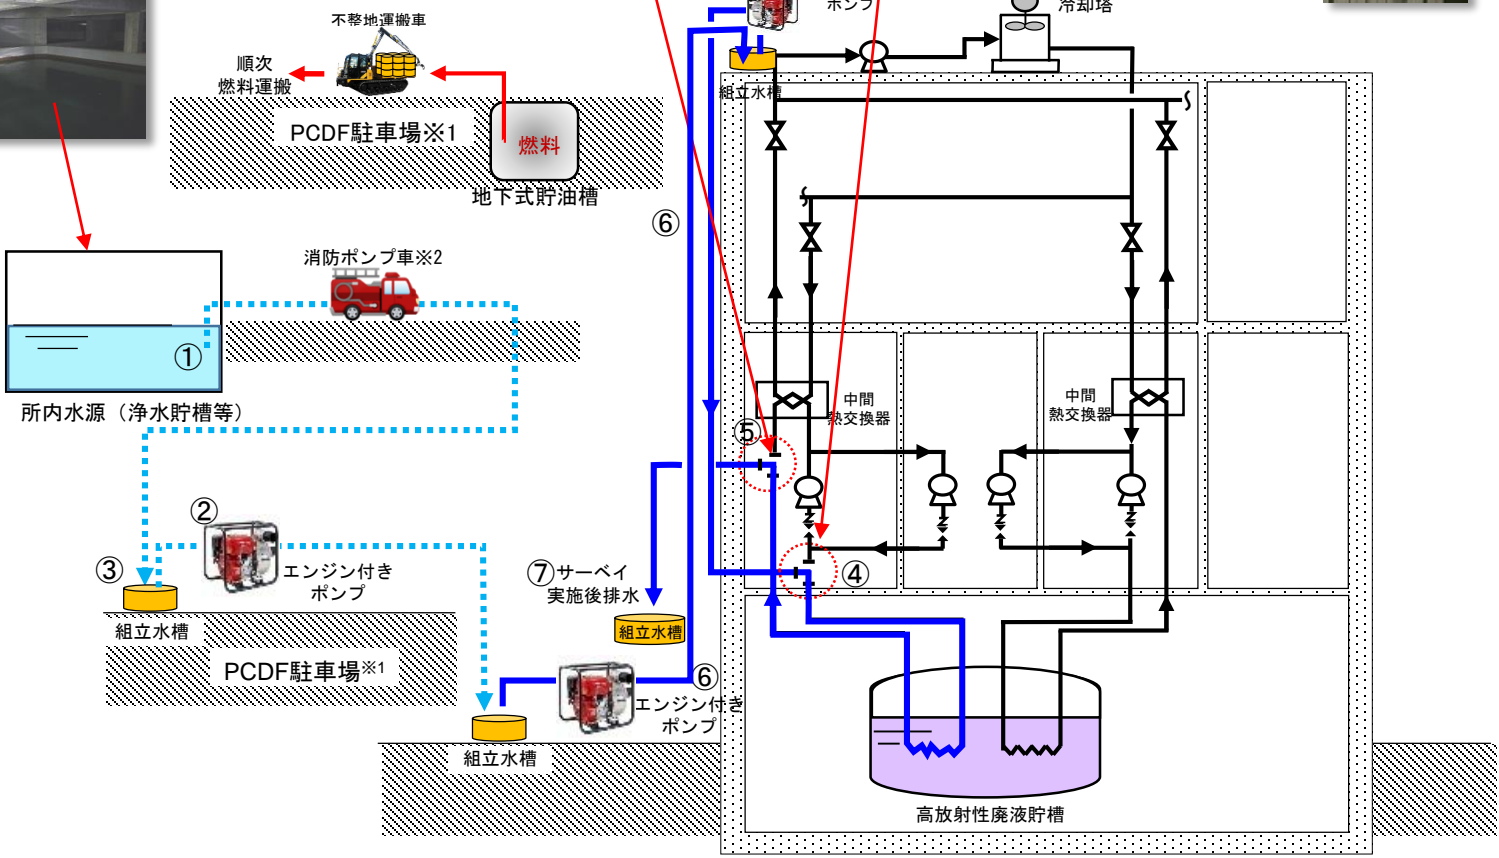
不整地運搬車
順次
燃料運搬
PCDF駐車場※1
燃料
地下式貯油槽
ポンプ
冷却塔
組立水槽
⑥
消防ポンプ車※2
①
所内水源（浄水貯槽等）
中間
熱交換器
中間
熱交換器
⑤
②
③
エンジン付き
ポンプ
⑦サーベイ
実施後排水
④
組立水槽
組立水槽
PCDF駐車場※1
⑥
エンジン付き
ポンプ
組立水槽
高放射性廃液貯槽